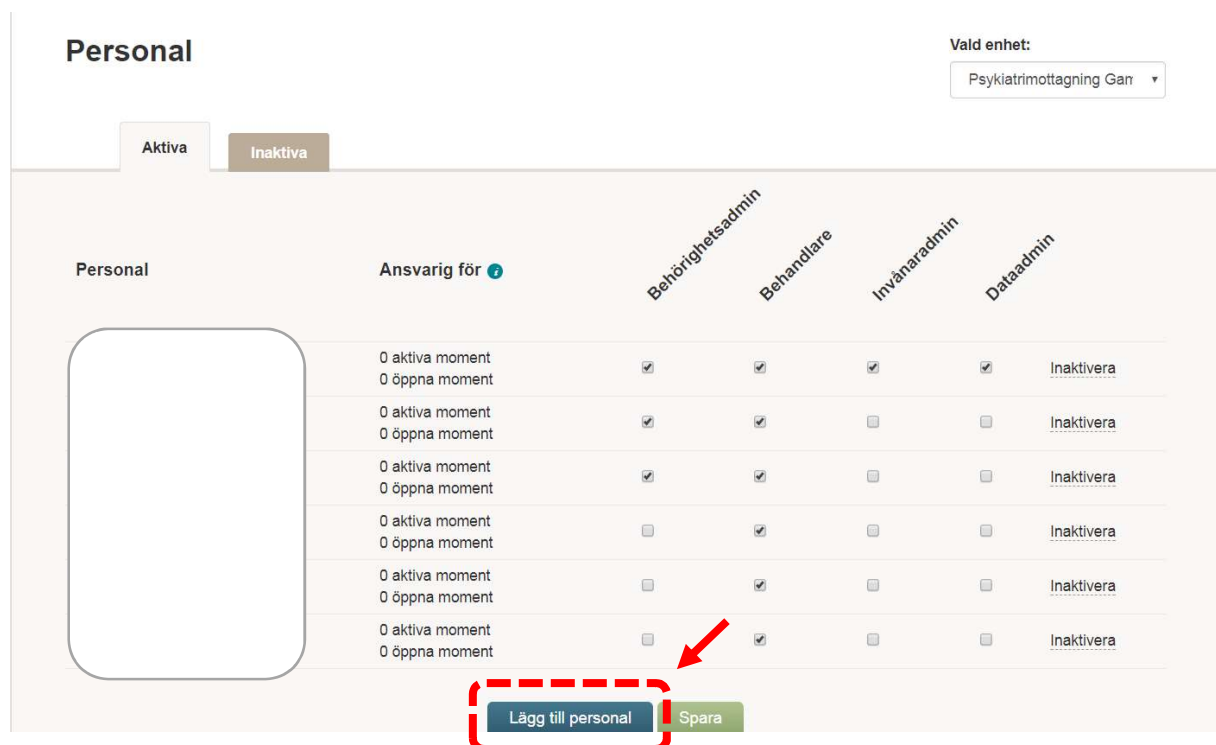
Personal

Vald enhet:

Psykiatrimottagning Gan ▾

Aktiva

Inaktiva

| Personal | Ansvarig för | Behörighetsadmin | Behandlare | Invånaradmin | Dataadmin | |
|---|---|---|---|---|---|---|
| | 0 aktiva moment 0 öppna moment | ☑ | ☑ | ☑ | ☑ | Inaktivera |
| | 0 aktiva moment 0 öppna moment | ☑ | ☑ | ☐ | ☐ | Inaktivera |
| | 0 aktiva moment 0 öppna moment | ☑ | ☑ | ☐ | ☐ | Inaktivera |
| | 0 aktiva moment 0 öppna moment | ☐ | ☑ | ☐ | ☐ | Inaktivera |
| | 0 aktiva moment 0 öppna moment | ☐ | ☑ | ☐ | ☐ | Inaktivera |
| | 0 aktiva moment 0 öppna moment | ☐ | ☑ | ☐ | ☐ | Inaktivera |

Lägg till personal

Spara